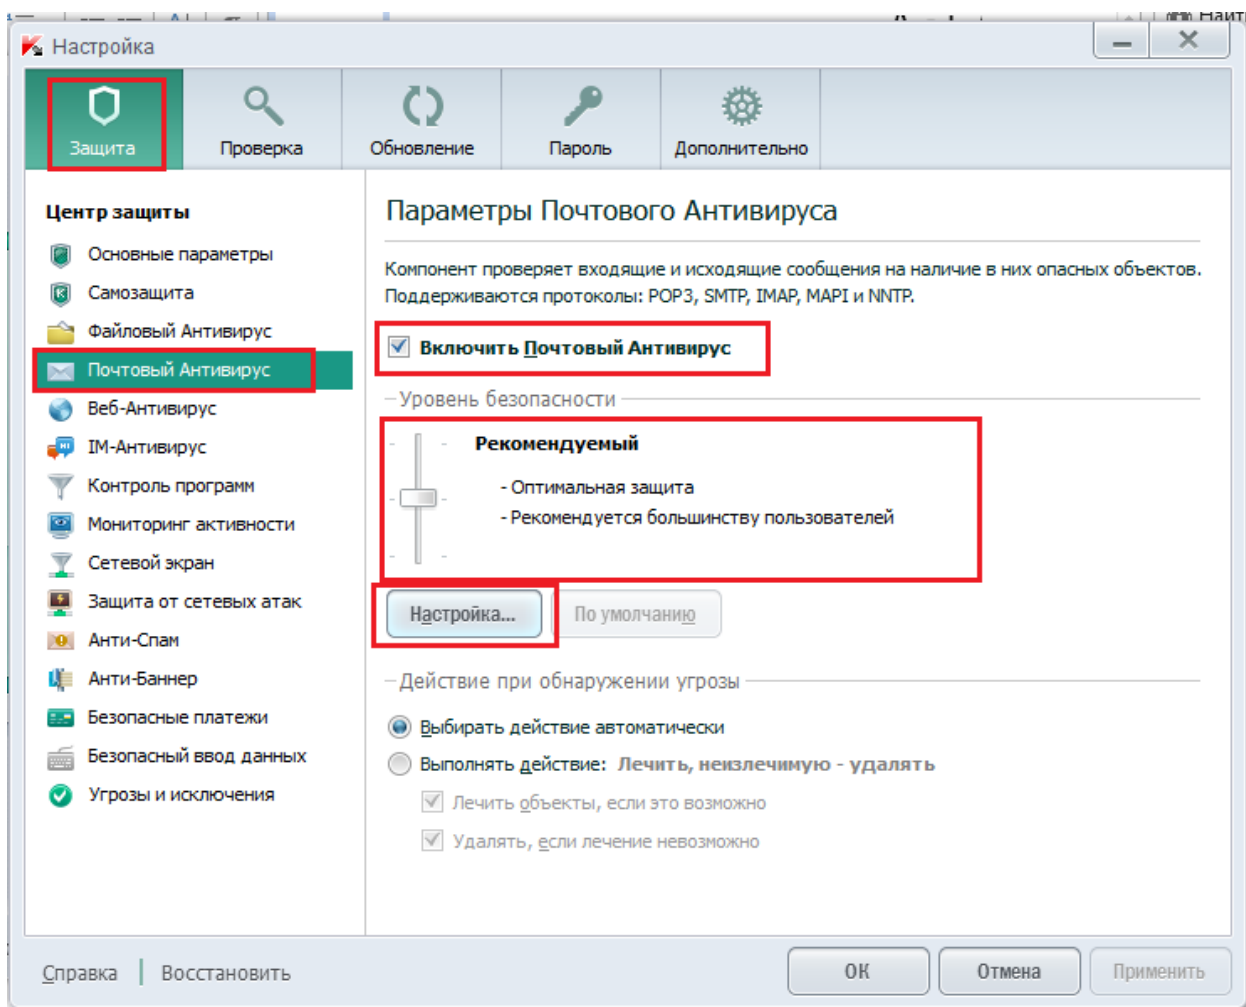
Настройка

Защита
Проверка
Обновление
Пароль
Дополнительно

Центр защиты
Основные параметры
Самозащита
Файловый Антивирус
Почтовый Антивирус
Веб-Антивирус
IM-Антивирус
Контроль программ
Мониторинг активности
Сетевой экран
Защита от сетевых атак
Анти-Спам
Анти-Баннер
Безопасные платежи
Безопасный ввод данных
Угрозы и исключения

Параметры Почтового Антивируса

Компонент проверяет входящие и исходящие сообщения на наличие в них опасных объектов. Поддерживаются протоколы: POP3, SMTP, IMAP, MAPI и NNTP.

Включить Почтовый Антивирус

Уровень безопасности

Рекомендуемый
- Оптимальная защита
- Рекомендуется большинству пользователей

Настройка...
По умолчанию

Действие при обнаружении угрозы

Выбирать действие автоматически
Выполнять действие: Лечить, неизлечимую - удалять
Лечить объекты, если это возможно
Удалять, если лечение невозможно

Справка
Восстановить
ОК
Отмена
Применить